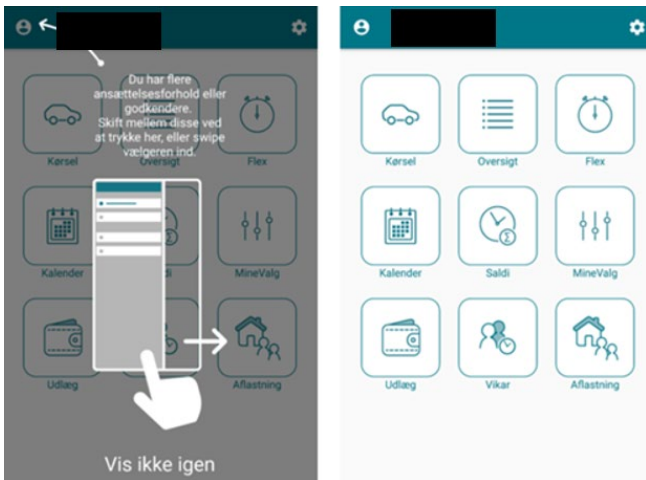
Du har flere ansættelsesforhold eller godkendere. Skift mellem disse ved at trykke her, eller swipe vælgeren ind.

Kørsel
Oversigt
Flex
Kalender
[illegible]ldi
MineValg
Udlæg
Aflastning

Vis ikke igen

Kørsel
Oversigt
Flex
Kalender
Saldi
MineValg
Udlæg
Vikar
Aflastning